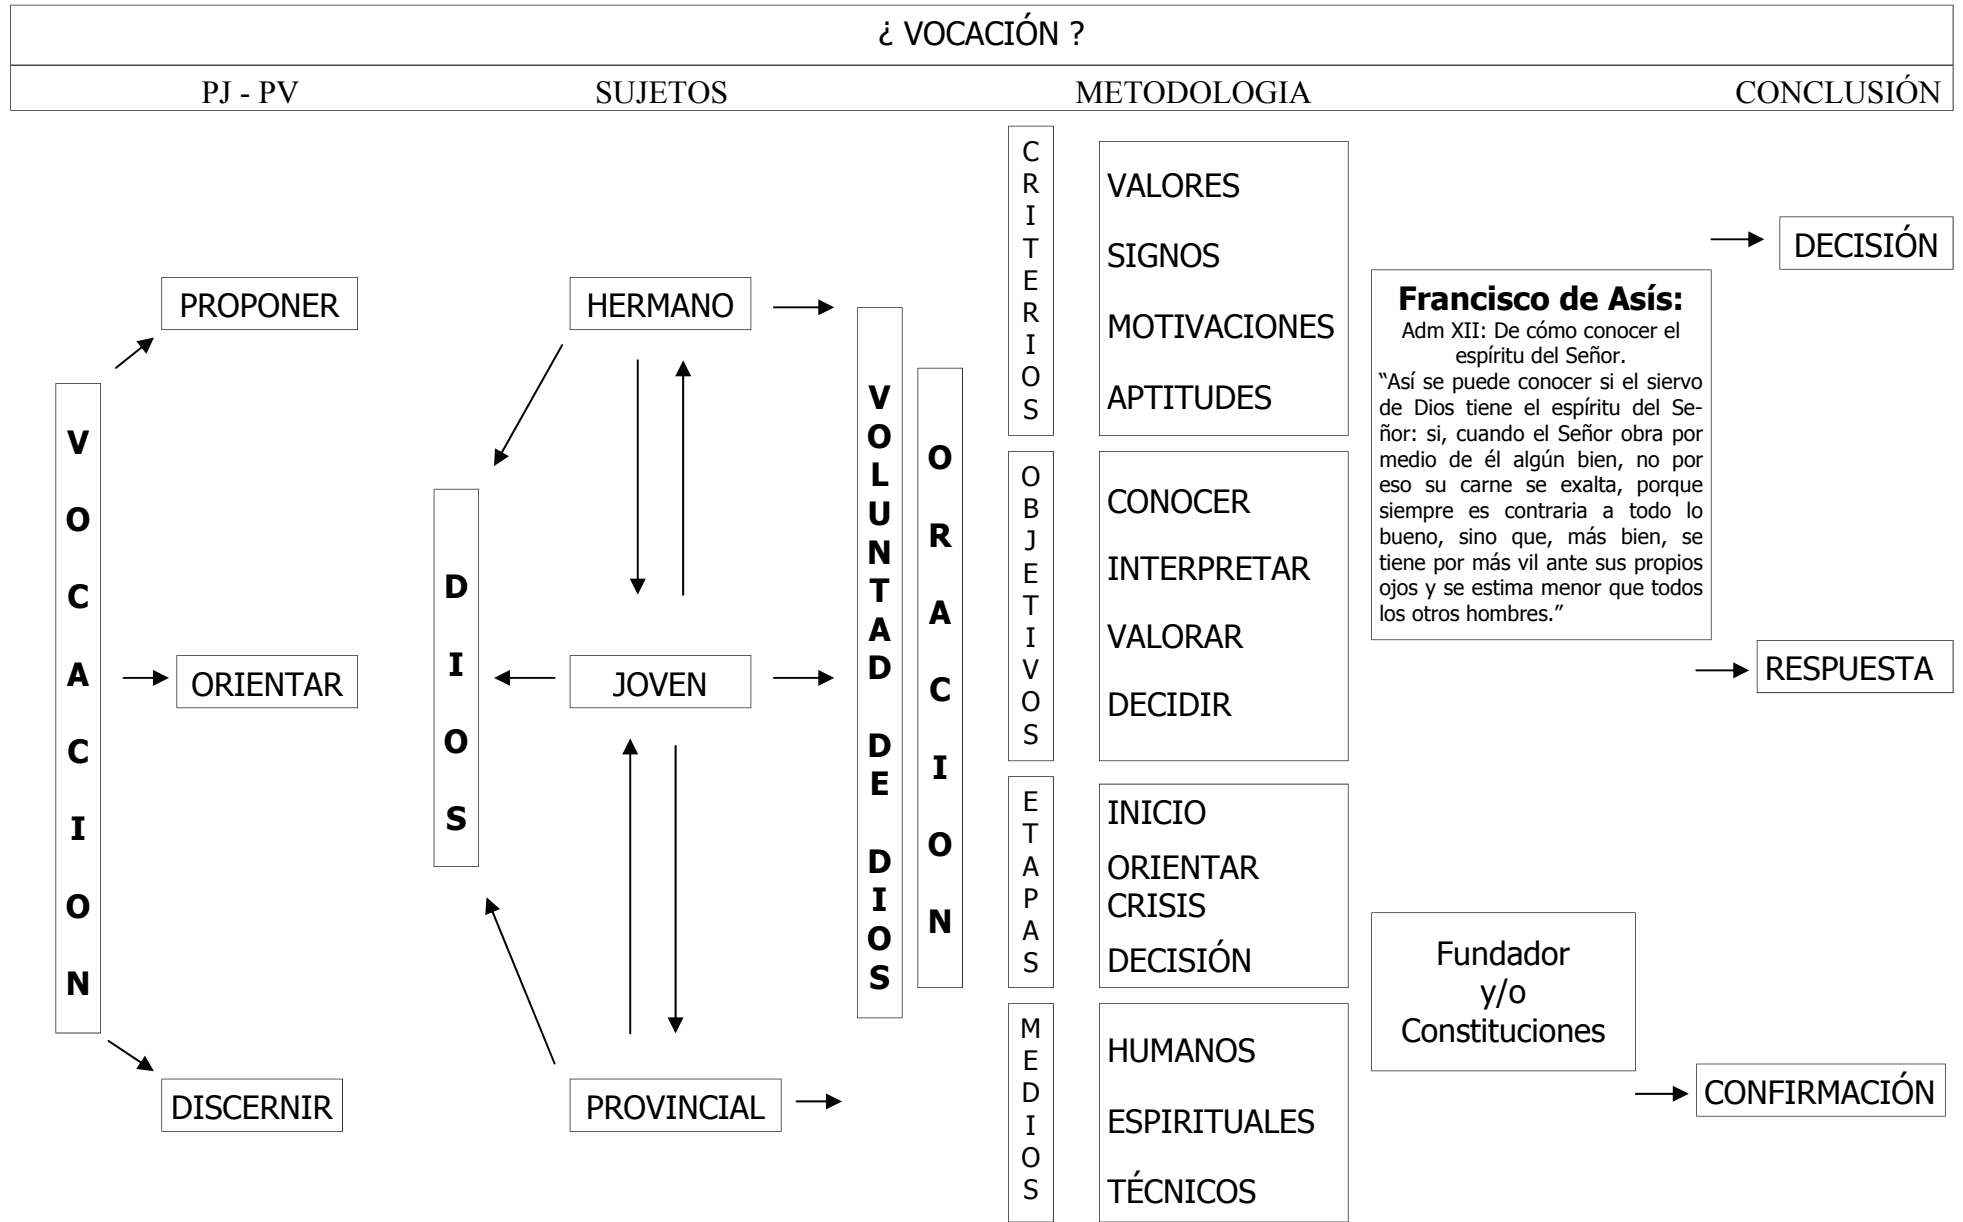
¿ VOCACIÓN ?

PJ - PV

SUJETOS

METODOLOGIA

CONCLUSIÓN

VOCACION

PROPONER

ORIENTAR

DISCERNIR

DIOS

HERMANO

JOVEN

PROVINCIAL

VOLUNTAD DE DIOS

ORACION

CRITERIOS

VALORES

SIGNOS

MOTIVACIONES

APTITUDES

OBJETIVOS

CONOCER

INTERPRETAR

VALORAR

DECIDIR

ETAPAS

INICIO

ORIENTAR

CRISIS

DECISIÓN

MEDIOS

HUMANOS

ESPIRITUALES

TÉCNICOS

DECISIÓN

**Francisco de Asís:**
Adm XII: De cómo conocer el espíritu del Señor.
"Así se puede conocer si el siervo de Dios tiene el espíritu del Señor: si, cuando el Señor obra por medio de él algún bien, no por eso su carne se exalta, porque siempre es contraria a todo lo bueno, sino que, más bien, se tiene por más vil ante sus propios ojos y se estima menor que todos los otros hombres."

RESPUESTA

Fundador y/o Constituciones

CONFIRMACIÓN